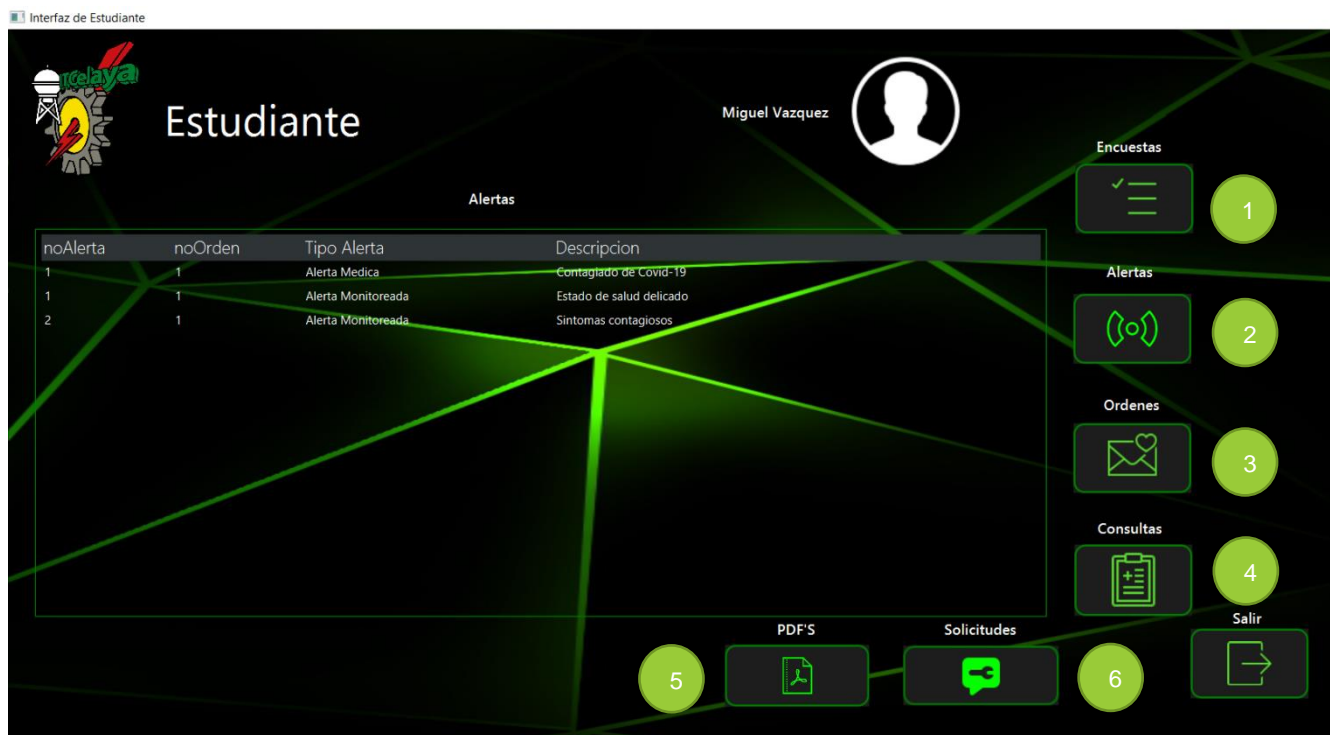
Interfaz de Estudiante

Celaya

Estudiante

Miguel Vazquez

Alertas

| noAlerta | noOrden | Tipo Alerta | Descripcion |
|---|---|---|---|
| 1 | 1 | Alerta Medica | Contagiado de Covid-19 |
| 1 | 1 | Alerta Monitoreada | Estado de salud delicado |
| 2 | 1 | Alerta Monitoreada | Sintomas contagiosos |

Encuestas

1

Alertas

2

Ordenes

3

Consultas

4

Salir

PDF'S

5

Solicitudes

6